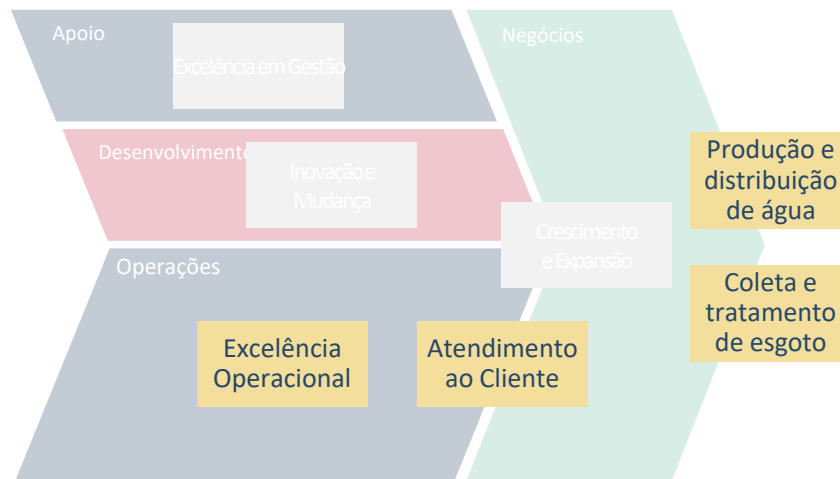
Apoio

Excelência em Gestão

Negócios

Desenvolvimento

Inovação e Mudança

Crescimento e Expansão

Produção e distribuição de água

Operações

Coleta e tratamento de esgoto

Excelência Operacional

Atendimento ao Cliente